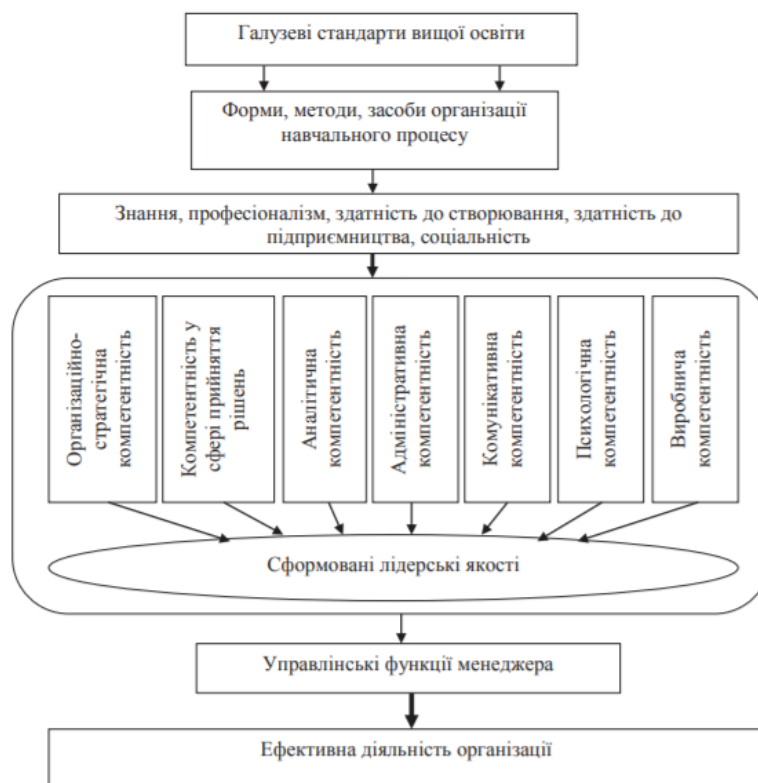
Галузеві стандарти вищої освіти

Форми, методи, засоби організації навчального процесу

Знання, професіоналізм, здатність до створювання, здатність до підприємництва, соціальність

Організаційно-стратегічна компетентність

Компетентність у сфері прийняття рішень

Аналітична компетентність

Адміністративна компетентність

Комунікативна компетентність

Психологічна компетентність

Виробнича компетентність

Сформовані лідерські якості

Управлінські функції менеджера

Ефективна діяльність організації